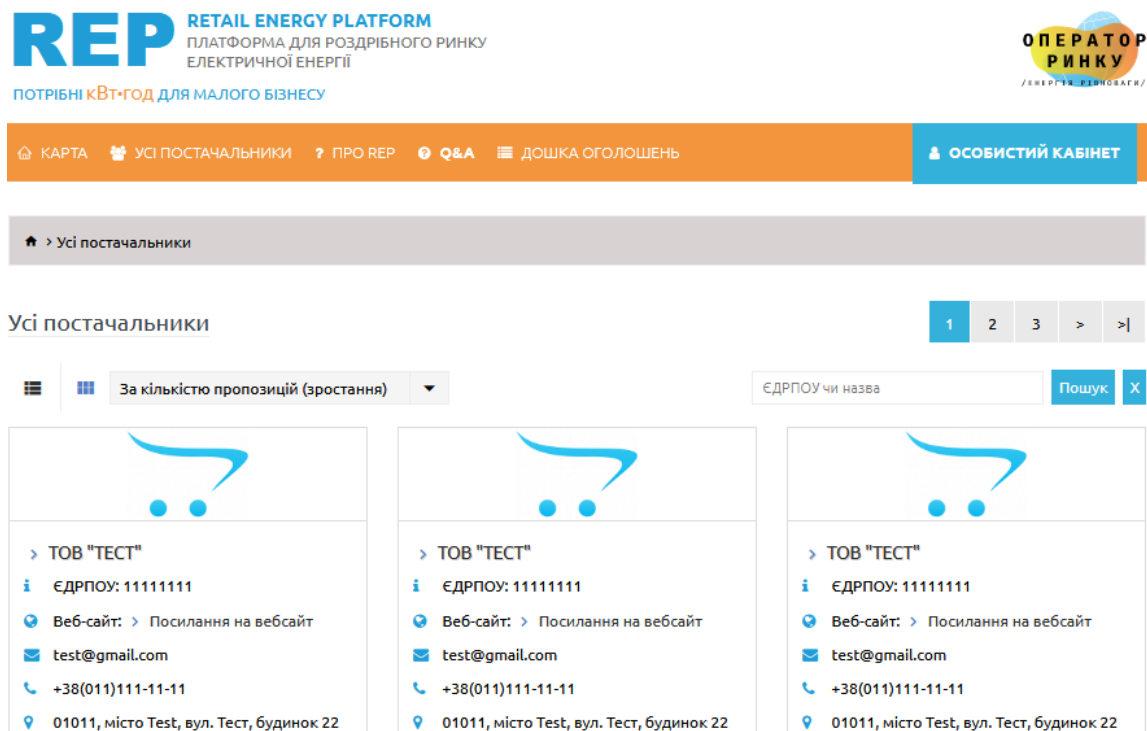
REP RETAIL ENERGY PLATFORM
ПЛАТФОРМА ДЛЯ РОЗДРІБНОГО РИНКУ ЕЛЕКТРИЧНОЇ ЕНЕРГІЇ

ПОТРІБНІ кВт•год ДЛЯ МАЛОГО БІЗНЕСУ

ОПЕРАТОР РИНКУ
/ЕНЕРГІЯ РІВНОВАГИ/

КАРТА УСІ ПОСТАЧАЛЬНИКИ ПРО REP Q&A ДОШКА ОГОЛОШЕНЬ ОСОБИСТИЙ КАБІНЕТ

> Усі постачальники

Усі постачальники

1 2 3 > >|

За кількістю пропозицій (зростання)

ЄДРПОУ чи назва Пошук X

> ТОВ "ТЕСТ"
ЄДРПОУ: 11111111
Веб-сайт: > Посилання на вебсайт
test@gmail.com
+38(011)111-11-11
01011, місто Test, вул. Тест, будинок 22

> ТОВ "ТЕСТ"
ЄДРПОУ: 11111111
Веб-сайт: > Посилання на вебсайт
test@gmail.com
+38(011)111-11-11
01011, місто Test, вул. Тест, будинок 22

> ТОВ "ТЕСТ"
ЄДРПОУ: 11111111
Веб-сайт: > Посилання на вебсайт
test@gmail.com
+38(011)111-11-11
01011, місто Test, вул. Тест, будинок 22